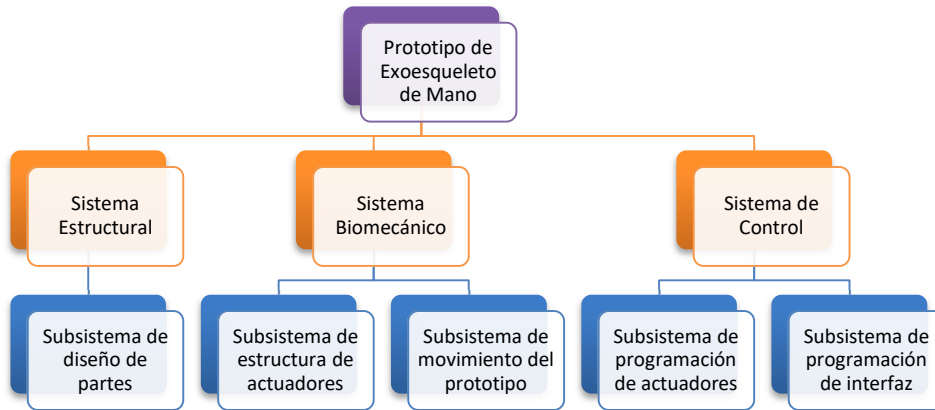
Prototipo de Exoesqueleto de Mano

Sistema Estructural

Sistema Biomecánico

Sistema de Control

Subsistema de diseño de partes

Subsistema de estructura de actuadores

Subsistema de movimiento del prototipo

Subsistema de programación de actuadores

Subsistema de programación de interfaz